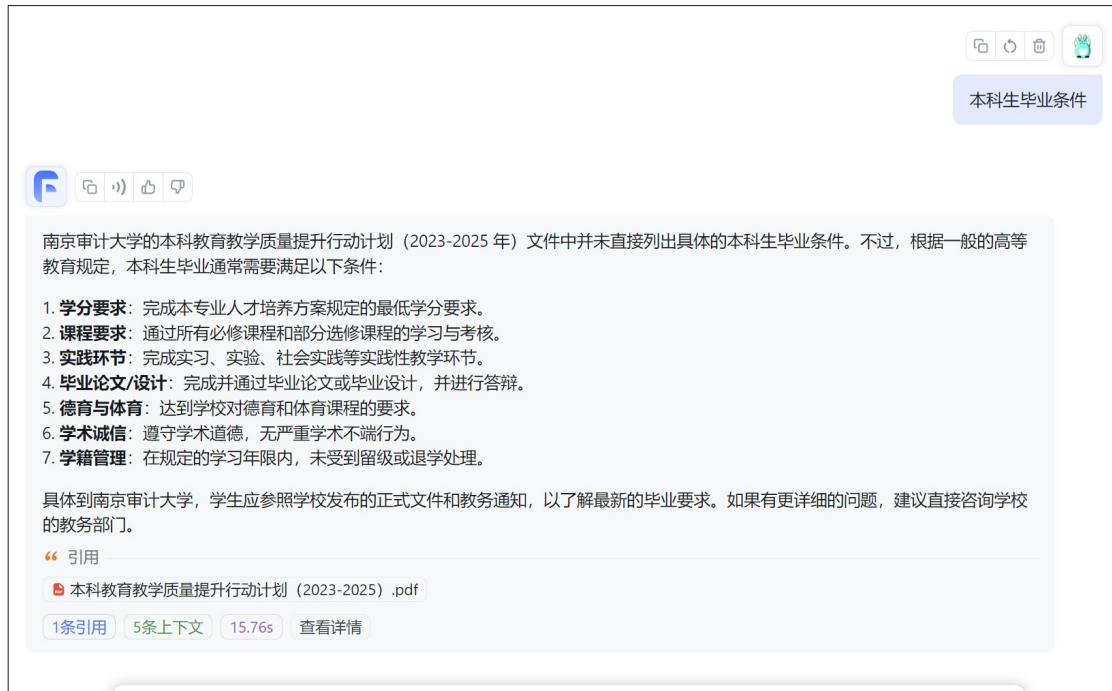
本科生毕业条件

南京审计大学的本科教育教学质量提升行动计划（2023-2025 年）文件中并未直接列出具体的本科生毕业条件。不过，根据一般的高等教育规定，本科生毕业通常需要满足以下条件：

1. **学分要求**：完成本专业人才培养方案规定的最低学分要求。
2. **课程要求**：通过所有必修课程和部分选修课程的学习与考核。
3. **实践环节**：完成实习、实验、社会实践等实践性教学环节。
4. **毕业论文/设计**：完成并通过毕业论文或毕业设计，并进行答辩。
5. **德育与体育**：达到学校对德育和体育课程的要求。
6. **学术诚信**：遵守学术道德，无严重学术不端行为。
7. **学籍管理**：在规定的学习年限内，未受到留级或退学处理。

具体到南京审计大学，学生应参照学校发布的正式文件和教务通知，以了解最新的毕业要求。如果有更详细的问题，建议直接咨询学校的教务部门。

引用

本科教育教学质量提升行动计划（2023-2025）.pdf

1条引用 5条上下文 15.76s 查看详情